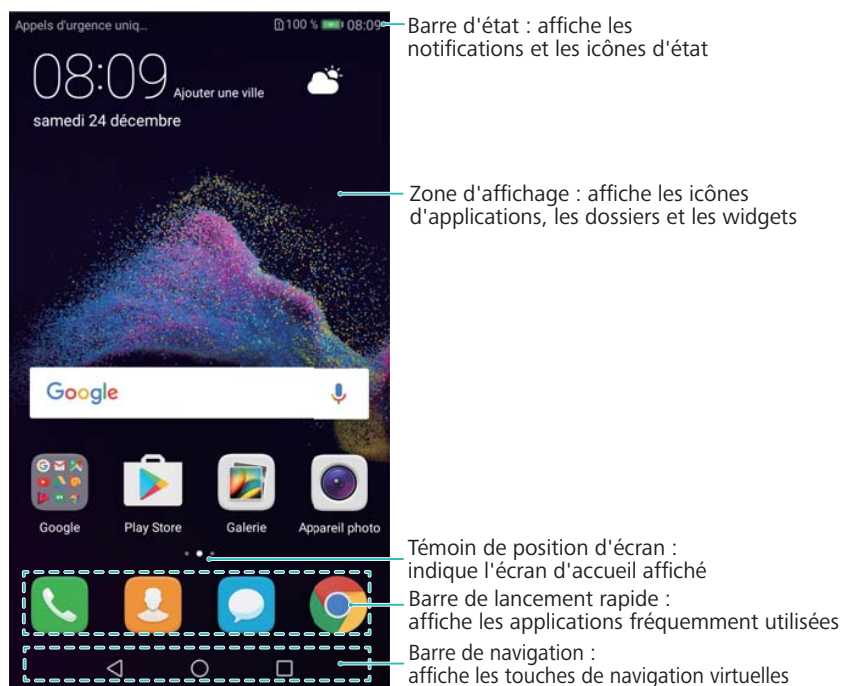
Appels d'urgence uniq...
100 % 08:09
08:09 Ajouter une ville
samedi 24 décembre

Barre d'état : affiche les notifications et les icônes d'état

Zone d'affichage : affiche les icônes d'applications, les dossiers et les widgets

Google

Google
Play Store
Galerie
Appareil photo

Témoin de position d'écran : indique l'écran d'accueil affiché

Barre de lancement rapide : affiche les applications fréquemment utilisées

Barre de navigation : affiche les touches de navigation virtuelles